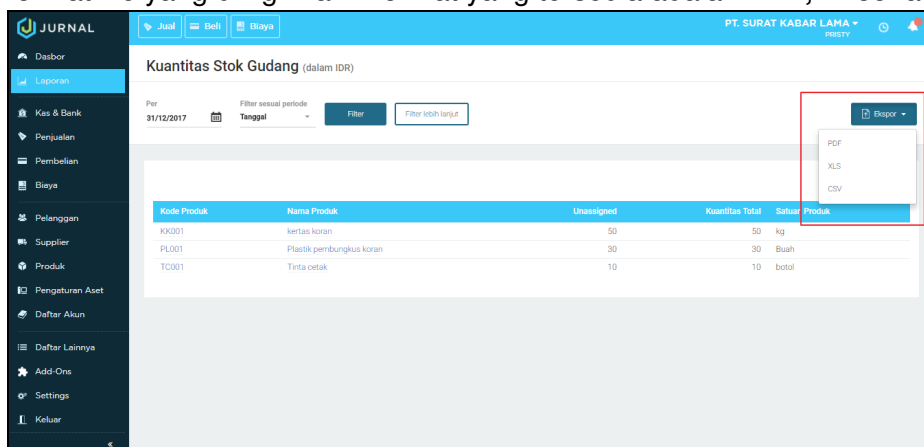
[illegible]

JURNAL

Jual | Beli | Biaya

PT. SURAT KABAR LAMA
PRISTY

Dasbor
Laporan
Kas & Bank
Penjualan
Pembelian
Biaya
Pelanggan
Supplier
Produk
Pengaturan Aset
Daftar Akun
Daftar Lainnya
Add-Ons
Settings
Keluar
«

Kuantitas Stok Gudang (dalam IDR)

Per
31/12/2017

Filter sesuai periode
Tanggal

Filter

Filter lebih lanjut

Ekspor

PDF
XLS
CSV

| Kode Produk | Nama Produk | Unassigned | Kuantitas Total | Satuan Produk |
|---|---|---|---|---|
| KK001 | kertas koran | 50 | 50 | kg |
| PL001 | Plastik pembungkus koran | 30 | 30 | Buah |
| TC001 | Tinta cetak | 10 | 10 | botol |